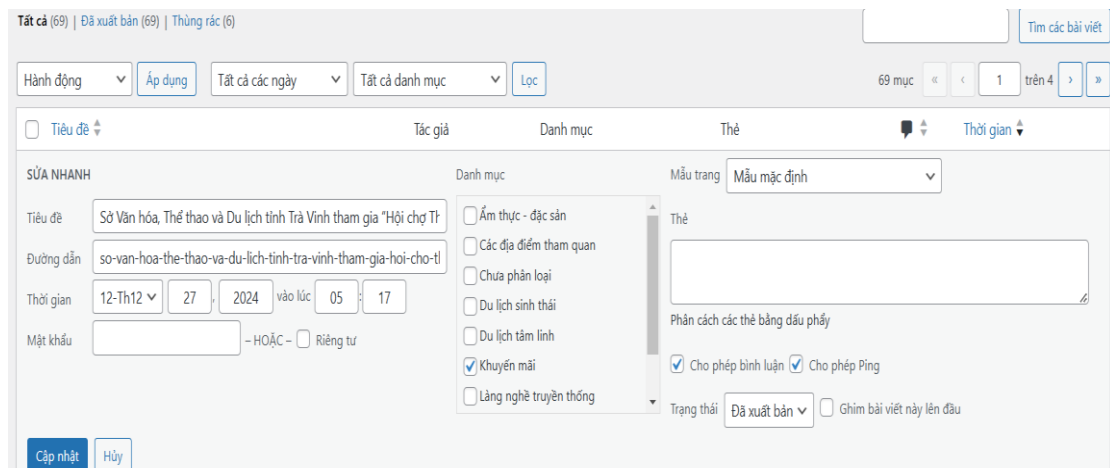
Tất cả (69) | Đã xuất bản (69) | Thùng rác (6)

Tìm các bài viết

Hành động | Áp dụng | Tất cả các ngày | Tất cả danh mục | Lọc

69 mục « ‹ 1 trên 4 › »

Tiêu đề | Tác giả | Danh mục | Thẻ | Thời gian

SỬA NHANH

Tiêu đề: Sở Văn hóa, Thể thao và Du lịch tỉnh Trà Vinh tham gia "Hội chợ Tr

Đường dẫn: so-van-hoa-the-thao-va-du-lich-tinh-tra-vinh-tham-gia-hoi-cho-tl

Thời gian: 12-Th12 | 27 , 2024 vào lúc 05 : 17

Mật khẩu: – HOẶC – Riêng tư

Danh mục
Ẩm thực - đặc sản
Các địa điểm tham quan
Chưa phân loại
Du lịch sinh thái
Du lịch tâm linh
Khuyến mãi
Làng nghề truyền thống

Mẫu trang: Mẫu mặc định

Thẻ

Phân cách các thẻ bằng dấu phẩy

Cho phép bình luận | Cho phép Ping

Trạng thái: Đã xuất bản | Ghim bài viết này lên đầu

Cập nhật | Hủy